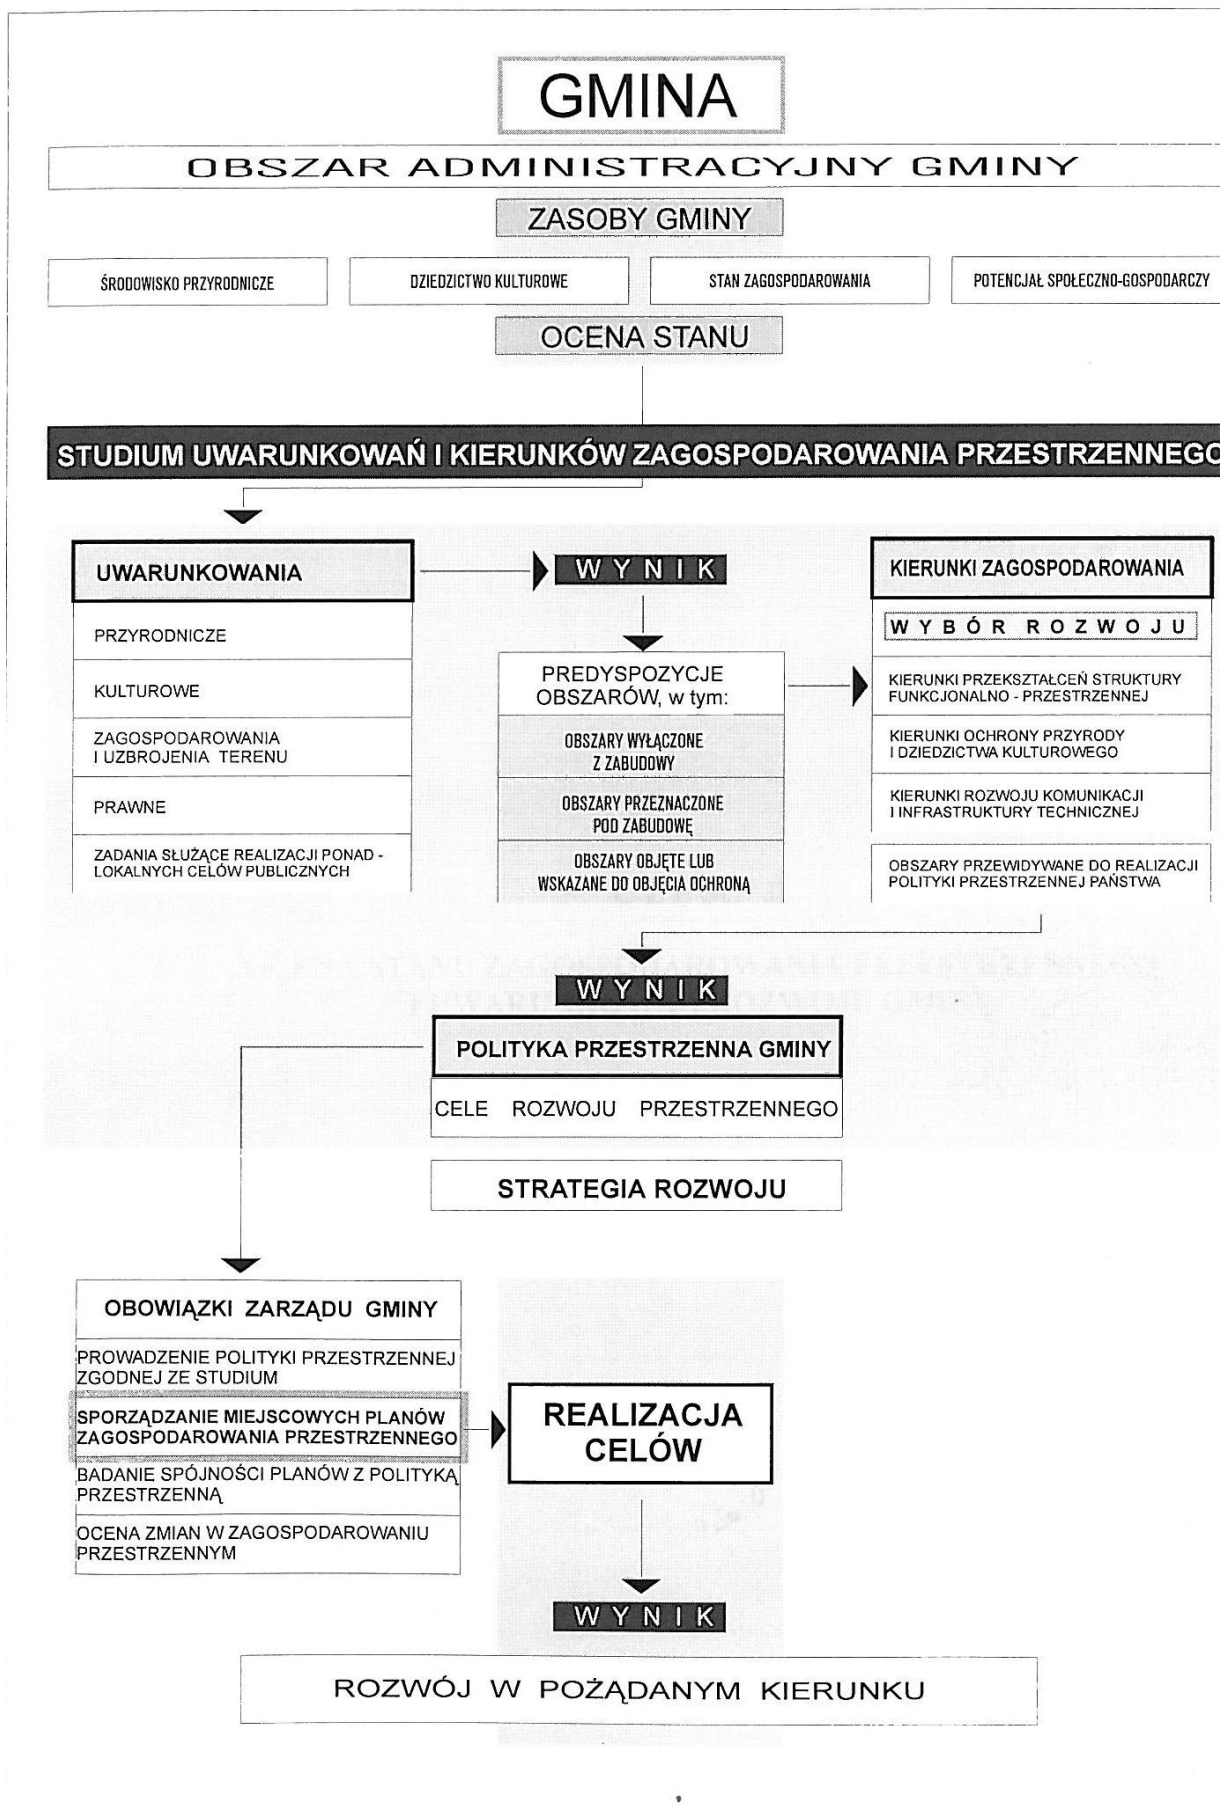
GMINA

OBSZAR ADMINISTRACYJNY GMINY

ZASOBY GMINY

ŚRODOWISKO PRZYRODNICZE

DZIEDZICTWO KULTUROWE

STAN ZAGOSPODAROWANIA

POTENCJAŁ SPOŁECZNO-GOSPODARCZY

OCENA STANU

STUDIUM UWARUNKOWAŃ I KIERUNKÓW ZAGOSPODAROWANIA PRZESTRZENNEGO

UWARUNKOWANIA

PRZYRODNICZE

KULTUROWE

ZAGOSPODAROWANIA I UZBROJENIA TERENU

PRAWNE

ZADANIA SŁUŻĄCE REALIZACJI PONAD - LOKALNYCH CELÓW PUBLICZNYCH

WYNIK

PREDYSPOZYCJE OBSZARÓW, w tym:

OBSZARY WYŁĄCZONE Z ZABUDOWY

OBSZARY PRZEZNACZONE POD ZABUDOWĘ

OBSZARY OBJĘTE LUB WSKAZANE DO OBJĘCIA OCHRONĄ

KIERUNKI ZAGOSPODAROWANIA

WYBÓR ROZWOJU

KIERUNKI PRZEKSZTAŁCEŃ STRUKTURY FUNKCJONALNO - PRZESTRZENNEJ

KIERUNKI OCHRONY PRZYRODY I DZIEDZICTWA KULTUROWEGO

KIERUNKI ROZWOJU KOMUNIKACJI I INFRASTRUKTURY TECHNICZNEJ

OBSZARY PRZEWIDYWANE DO REALIZACJI POLITYKI PRZESTRZENNEJ PAŃSTWA

WYNIK

POLITYKA PRZESTRZENNA GMINY

CELE ROZWOJU PRZESTRZENNEGO

STRATEGIA ROZWOJU

OBOWIĄZKI ZARZĄDU GMINY

PROWADZENIE POLITYKI PRZESTRZENNEJ ZGODNEJ ZE STUDIUM

SPORZĄDZANIE MIEJSCOWYCH PLANÓW ZAGOSPODAROWANIA PRZESTRZENNEGO

BADANIE SPÓJNOŚCI PLANÓW Z POLITYKĄ PRZESTRZENNĄ

OCENA ZMIAN W ZAGOSPODAROWANIU PRZESTRZENNYM

REALIZACJA CELÓW

WYNIK

ROZWÓJ W POŻĄDANYM KIERUNKU